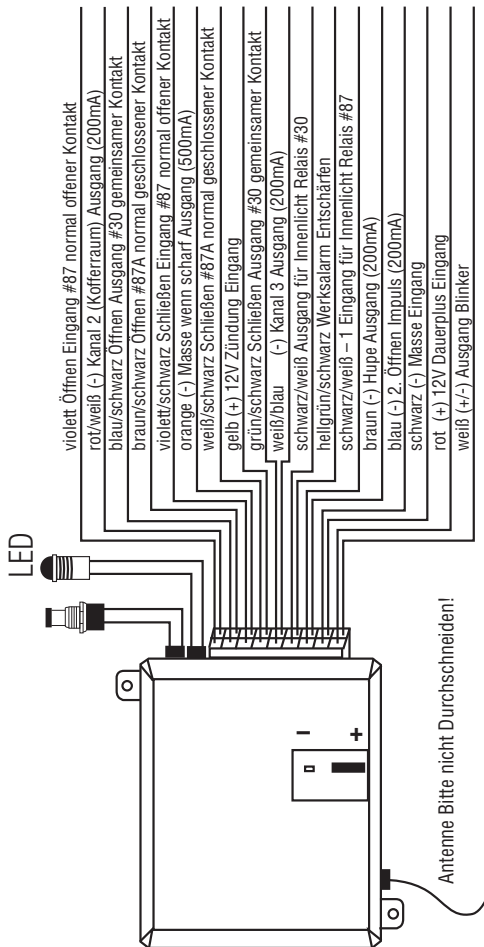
violett Öffnen Eingang #87 normal offener Kontakt
rot/weiß (-) Kanal 2 (Kofferraum) Ausgang (200mA)
blau/schwarz Öffnen Ausgang #30 gemeinsamer Kontakt
braun/schwarz Öffnen #87A normal geschlossener Kontakt
violett/schwarz Schließen Eingang #87 normal offener Kontakt
orange (-) Masse wenn scharf Ausgang (500mA)
weiß/schwarz Schließen #87A normal geschlossener Kontakt
gelb (+) 12V Zündung Eingang
grün/schwarz Schließen Ausgang #30 gemeinsamer Kontakt
weiß/blau (-) Kanal 3 Ausgang (200mA)
schwarz/weiß Ausgang für Innenlicht Relais #30
hellgrün/schwarz Werksalarm Entschärfen
schwarz/weiß – 1 Eingang für Innenlicht Relais #87
braun (-) Hupe Ausgang (200mA)
blau (-) 2. Öffnen Impuls (200mA)
schwarz (-) Masse Eingang
rot (+) 12V Dauerplus Eingang
weiß (+/-) Ausgang Blinker

LED

–
+

Antenne Bitte nicht Durchschneiden!